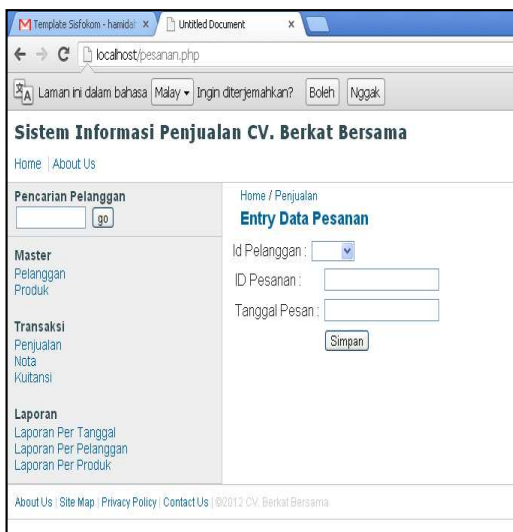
M Template Sisfokom - hamida ×
Untitled Document ×

localhost/pesanan.php

Laman ini dalam bahasa Malay ▾ Ingin diterjemahkan? Boleh Nggak

Sistem Informasi Penjualan CV. Berkat Bersama

Home | About Us

Pencarian Pelanggan
go

Master
Pelanggan
Produk

Transaksi
Penjualan
Nota
Kuitansi

Laporan
Laporan Per Tanggal
Laporan Per Pelanggan
Laporan Per Produk

Home / Penjualan
Entry Data Pesanan

Id Pelanggan :
ID Pesanan :
Tanggal Pesan :
Simpan

About Us | Site Map | Privacy Policy | Contact Us | ©2012 CV. Berkat Bersama